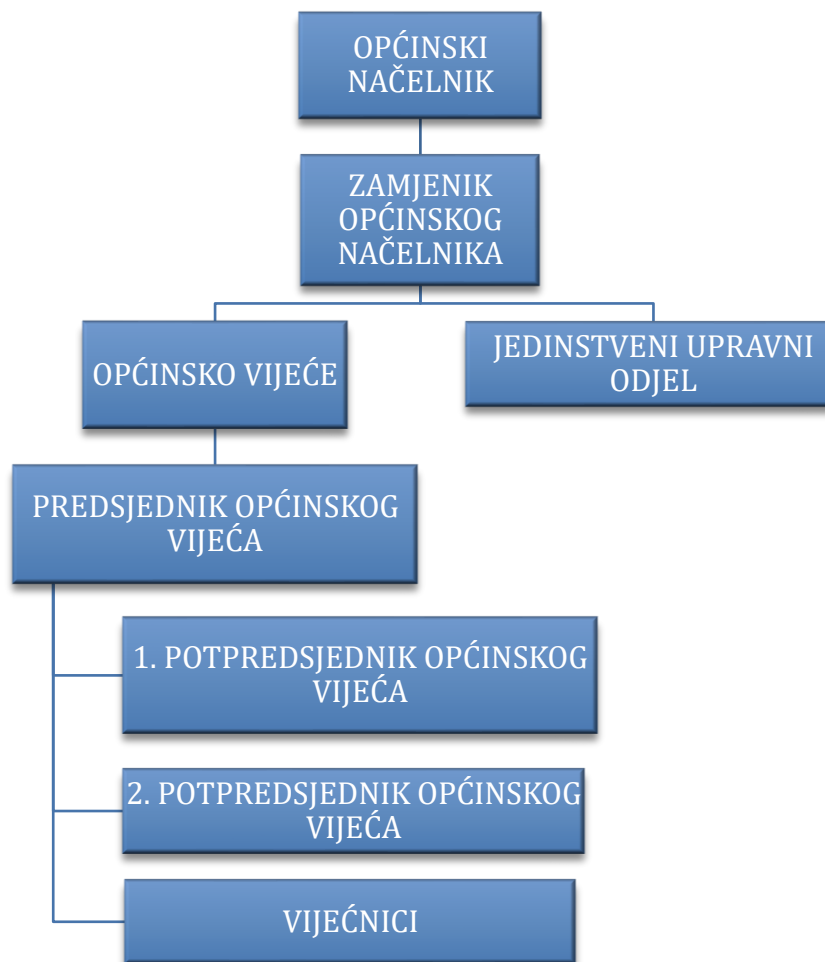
OPĆINSKI NAČELNIK

ZAMJENIK OPĆINSKOG NAČELNIKA

OPĆINSKO VIJEĆE

JEDINSTVENI UPRAVNI ODJEL

PREDSJEDNIK OPĆINSKOG VIJEĆA

1. POTPREDSJEDNIK OPĆINSKOG VIJEĆA

2. POTPREDSJEDNIK OPĆINSKOG VIJEĆA

VIJEĆNICI